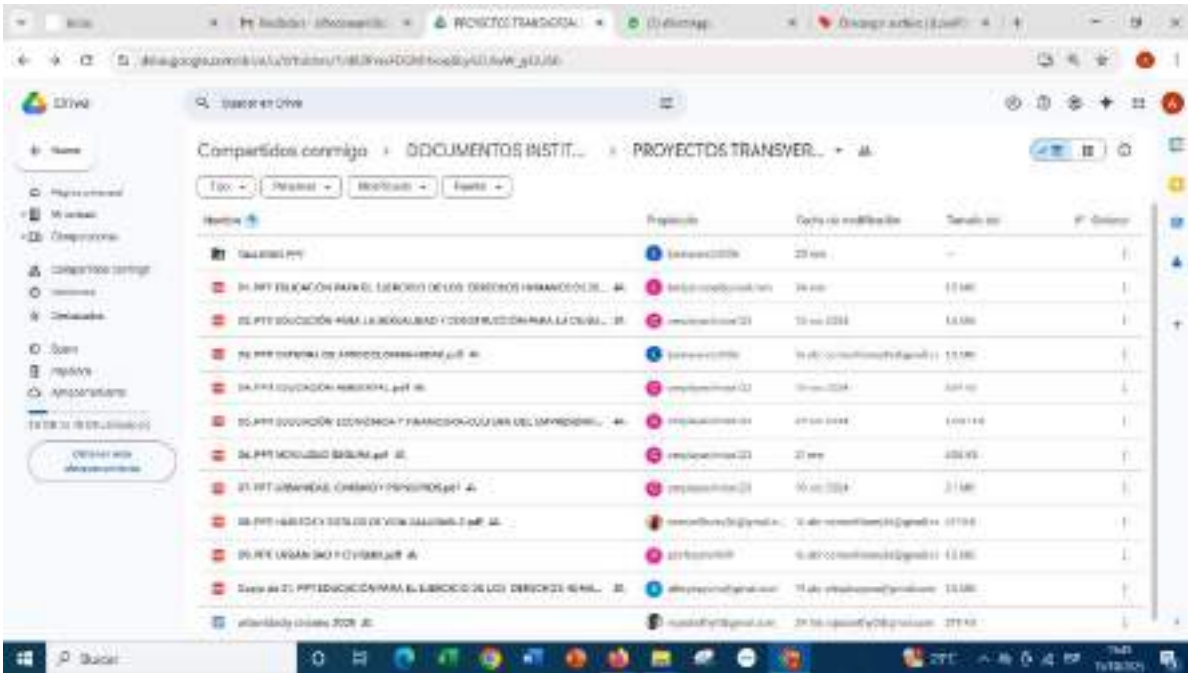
PROYECTOS TRANSVERSAL

Drive

Buscar en Drive

Compartidos conmigo › DOCUMENTOS INSTIT... › PROYECTOS TRANSVER... ▾

Tipo ▾ Personas ▾ Modificado ▾ Fuente ▾

Nombre | Propietario | Fecha de modificación | Tamaño del

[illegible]

01. PPT EDUCACIÓN PARA EL EJERCICIO DE LOS DERECHOS HUMANOS DE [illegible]

02. PPT EDUCACIÓN PARA LA SEXUALIDAD Y CONSTRUCCIÓN PARA LA CIUDA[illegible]

03. PPT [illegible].pdf

04. PPT EDUCACIÓN AMBIENTAL.pdf

05. PPT EDUCACIÓN ECONÓMICA Y FINANCIERA CULTURA DEL EMPRENDIMI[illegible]

06. PPT MOVILIDAD SEGURA.pdf

07. PPT URBANIDAD, CIVISMO Y PRINCIPIOS.pdf

08. PPT HABITOS Y ESTILOS DE VIDA SALUDABLE.pdf

09. PPT URBANIDAD Y CIVISMO.pdf

Copia de 01. PPT EDUCACIÓN PARA EL EJERCICIO DE LOS DERECHOS HUMA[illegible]

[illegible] 2026

Buscar